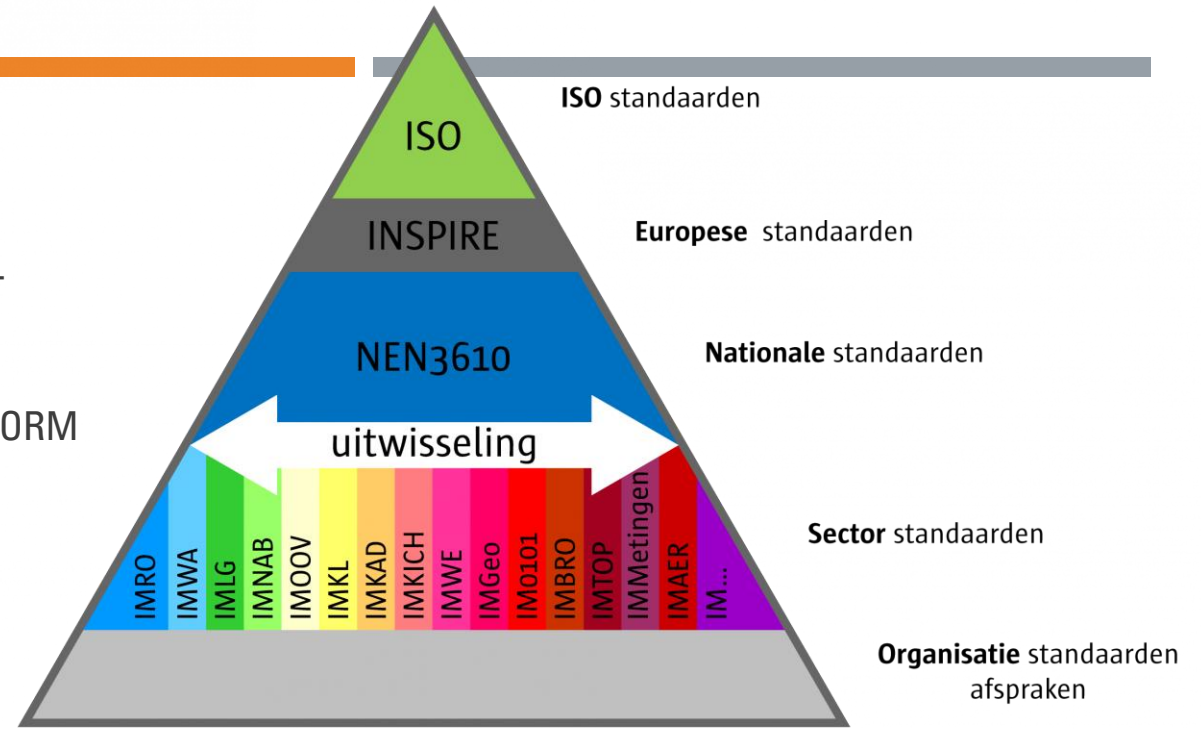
ISO
INSPIRE
NEN3610
uitwisseling
IMRO
IMWA
IMLG
IMNAB
IMOOV
IMKL
IMKAD
IMKICH
IMWE
IMGeo
IM0101
IMBRO
IMTOP
IMMetingen
IMAER
IM...

ORM

**ISO** standaarden

**Europese** standaarden

**Nationale** standaarden

**Sector** standaarden

**Organisatie** standaarden afspraken